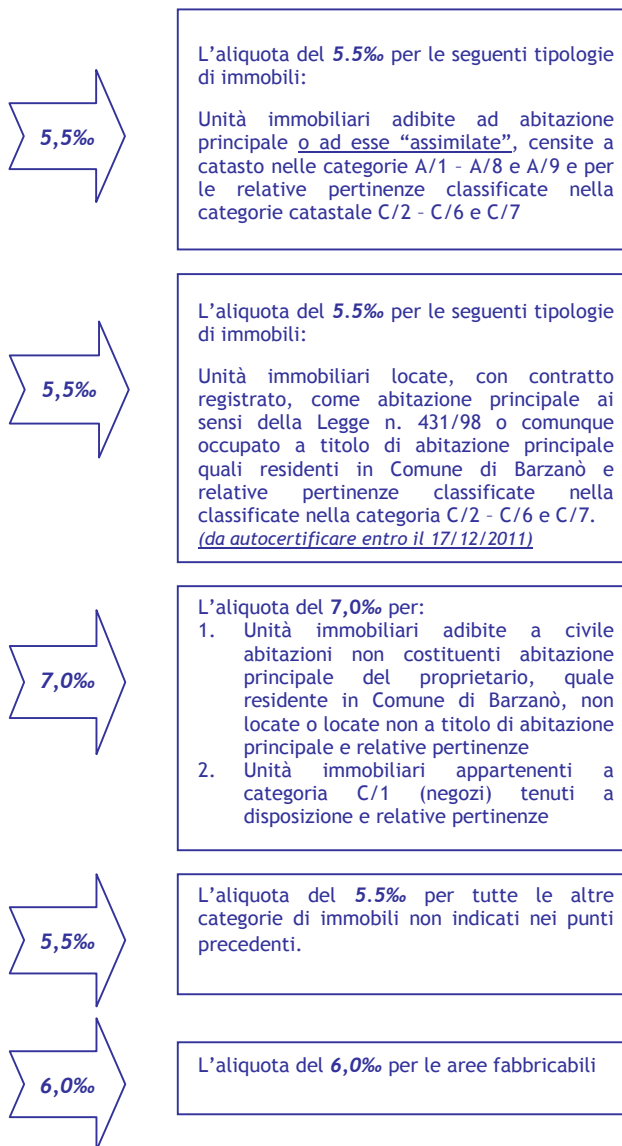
5,5‰

L'aliquota del 5.5‰ per le seguenti tipologie di immobili:

Unità immobiliari adibite ad abitazione principale o ad esse "assimilate", censite a catasto nelle categorie A/1 – A/8 e A/9 e per le relative pertinenze classificate nella categorie catastale C/2 – C/6 e C/7

5,5‰

L'aliquota del 5.5‰ per le seguenti tipologie di immobili:

Unità immobiliari locate, con contratto registrato, come abitazione principale ai sensi della Legge n. 431/98 o comunque occupato a titolo di abitazione principale quali residenti in Comune di Barzanò e relative pertinenze classificate nella classificate nella categoria C/2 – C/6 e C/7.
(da autocertificare entro il 17/12/2011)

7,0‰

L'aliquota del 7,0‰ per:
1. Unità immobiliari adibite a civile abitazioni non costituenti abitazione principale del proprietario, quale residente in Comune di Barzanò, non locate o locate non a titolo di abitazione principale e relative pertinenze
2. Unità immobiliari appartenenti a categoria C/1 (negozi) tenuti a disposizione e relative pertinenze

5,5‰

L'aliquota del 5.5‰ per tutte le altre categorie di immobili non indicati nei punti precedenti.

6,0‰

L'aliquota del 6,0‰ per le aree fabbricabili